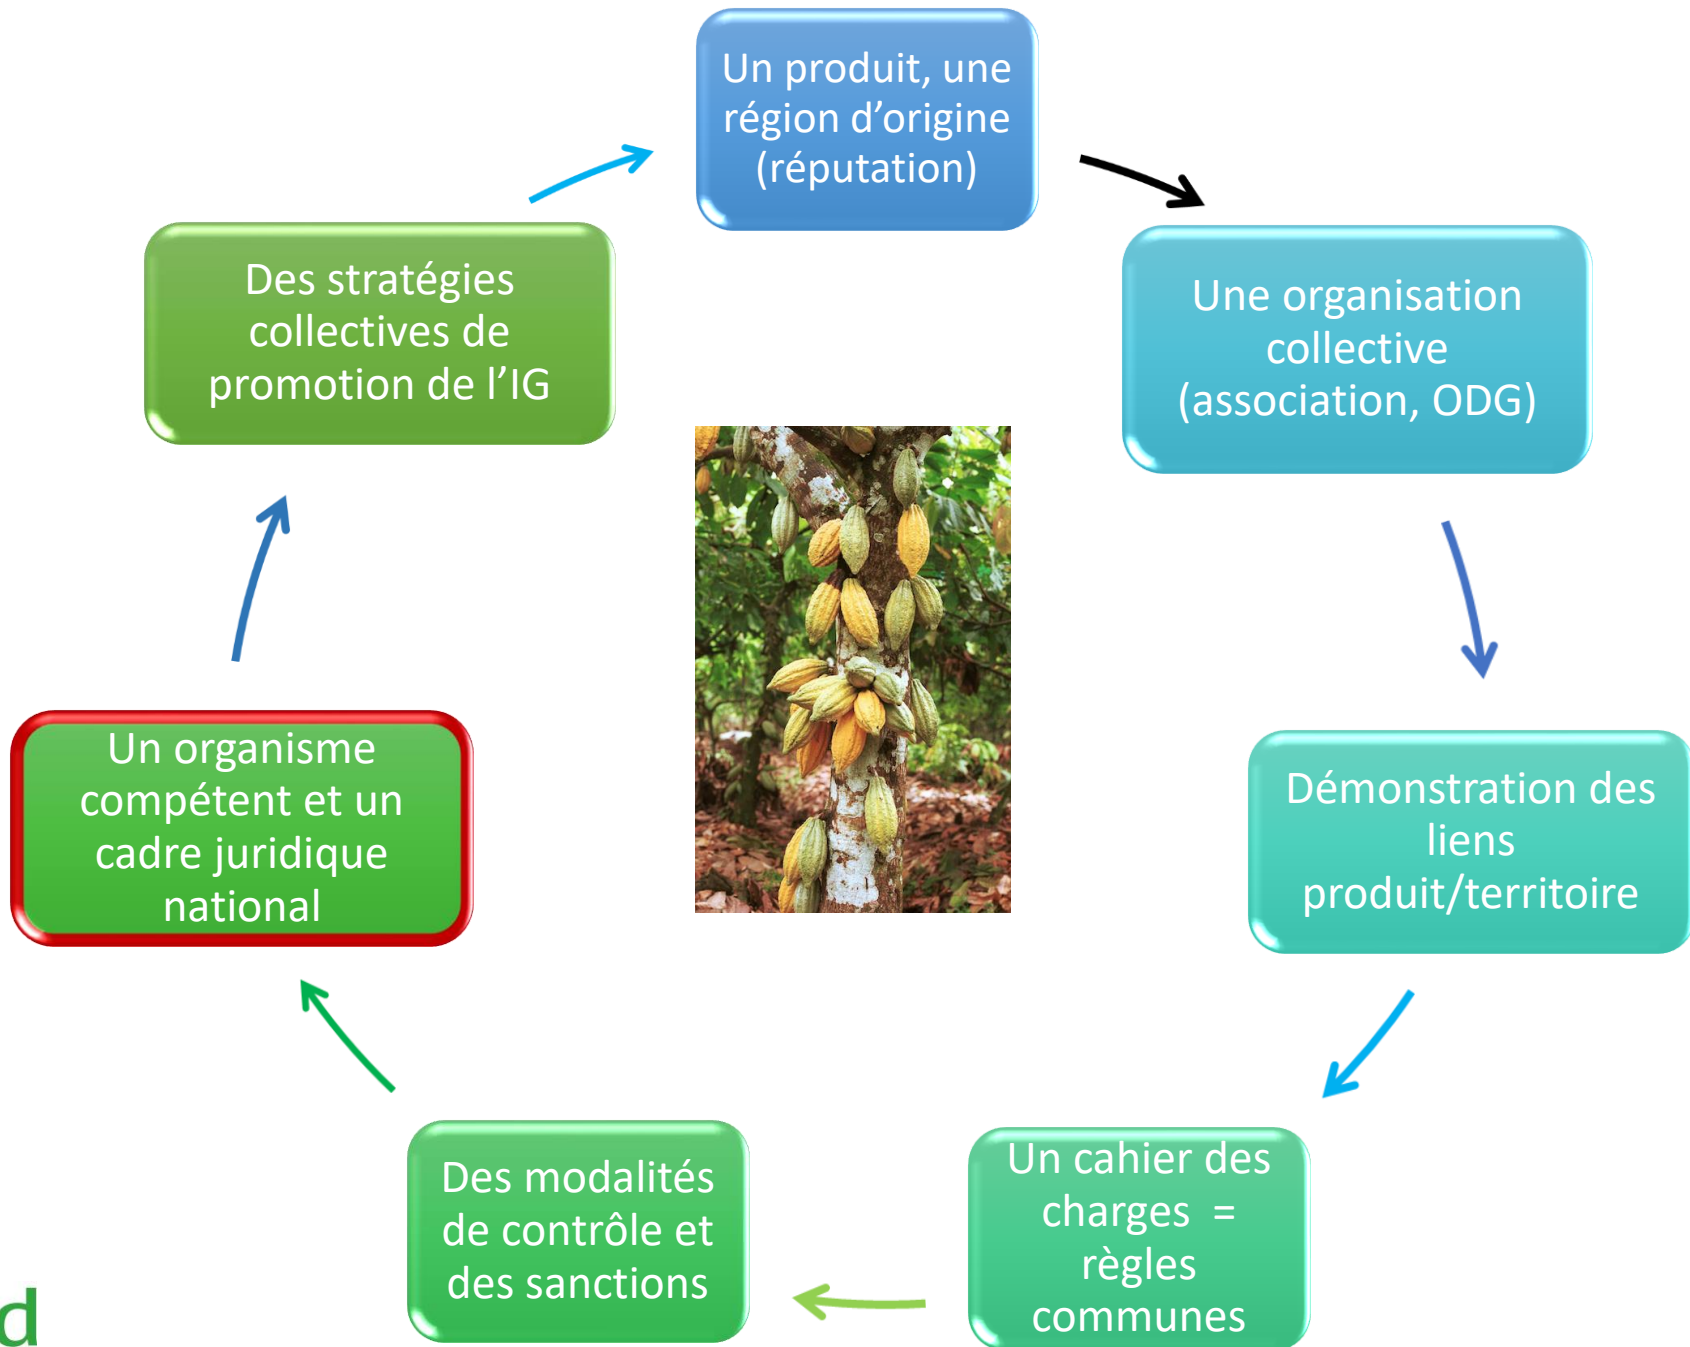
Un produit, une région d'origine (réputation)

Une organisation collective (association, ODG)

Démonstration des liens produit/territoire

Un cahier des charges = règles communes

Des modalités de contrôle et des sanctions

Un organisme compétent et un cadre juridique national

Des stratégies collectives de promotion de l'IG

d